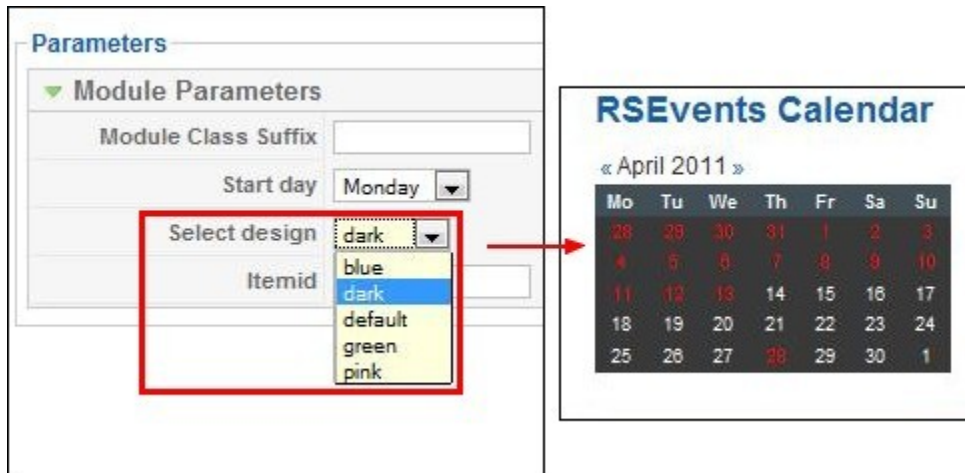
Parameters

Module Parameters

Module Class Suffix

Start day Monday

Select design dark

blue
dark
default
green
pink

Itemid

RSEvents Calendar

« April 2011 »

| Mo | Tu | We | Th | Fr | Sa | Su |
|---|---|---|---|---|---|---|
| 28 | 29 | 30 | 31 | 1 | 2 | 3 |
| 4 | 5 | 6 | 7 | 8 | 9 | 10 |
| 11 | 12 | 13 | 14 | 15 | 16 | 17 |
| 18 | 19 | 20 | 21 | 22 | 23 | 24 |
| 25 | 26 | 27 | 28 | 29 | 30 | 1 |